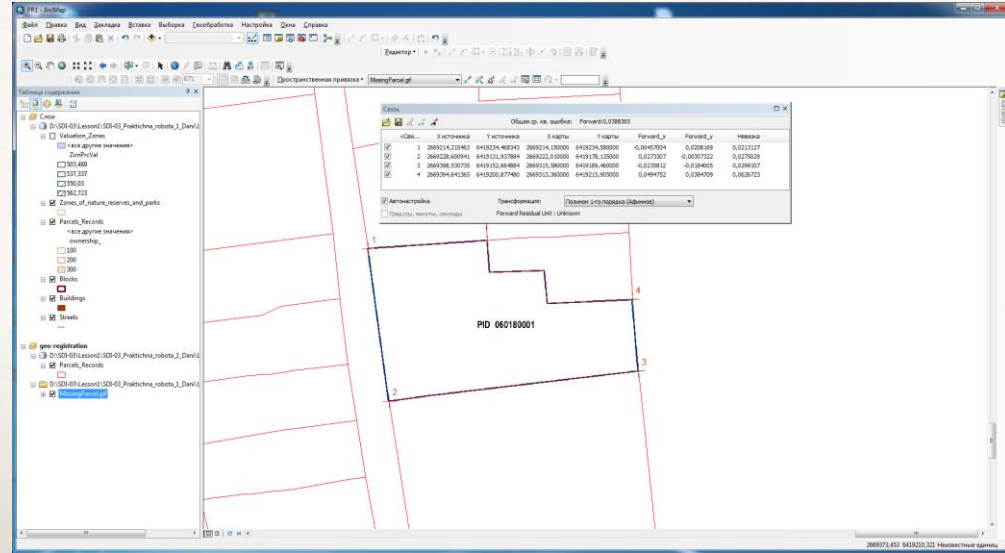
PR1 - ArcMap

Файл Правка Вид Закладки Вставка Выборка Геообработка Настройка Окна Справка

Редактор

Пространственная привязка MissingParcel.gif

Таблица содержания

Слои
D:\SDI-03\Lesson1\SDI-03_Praktichna_robota_1_Dani\
Valuation_Zones
<все другие значения>
ZonPrcVal
503,489
537,337
550,03
562,723
Zones_of_nature_reserves_and_parks
Parcels_Records
<все другие значения>
ownership_
100
200
300
Blocks
Buildings
Streets

geo-registration
D:\SDI-03\Lesson1\SDI-03_Praktichna_robota_1_Dani\
Parcels_Records
D:\SDI-03\Lesson1\SDI-03_Praktichna_robota_1_Dani\
MissingParcel.gif

Связи

Общая ср. кв. ошибка: Forward:0,0388365

| Свя... | X источника | Y источника | X карты | Y карты | Forward_x | Forward_y | Невязка |
|---|---|---|---|---|---|---|---|
| 1 | 2669214,210463 | 6419234,468343 | 2669214,150000 | 6419234,580000 | -0,00457004 | 0,0208169 | 0,0213127 |
| 2 | 2669228,600941 | 6419131,937884 | 2669222,010000 | 6419178,135000 | 0,0273307 | -0,00307322 | 0,0275029 |
| 3 | 2669398,530735 | 6419152,684884 | 2669315,580000 | 6419189,460000 | -0,0235812 | -0,0184605 | 0,0299107 |
| 4 | 2669394,641365 | 6419200,877480 | 2669315,360000 | 6419215,905000 | 0,0494752 | 0,0384709 | 0,0626723 |

Автонастройка
Трансформация: Полином 1-го порядка (Аффинное)
Градусы, минуты, секунды
Forward Residual Unit : Unknown

1
4
3
2
PID 060180001

2669373,453 6419210,321 Неизвестные единиц